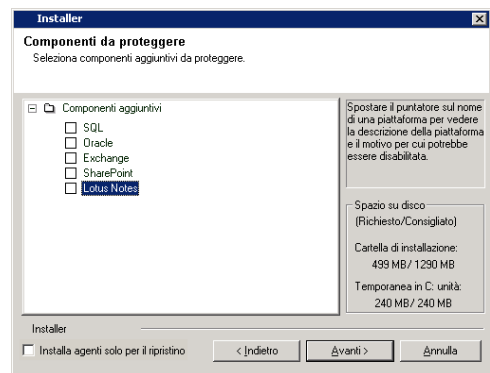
Installer

Componenti da proteggere

Seleziona componenti aggiuntivi da proteggere.

Componenti aggiuntivi

SQL

Oracle

Exchange

SharePoint

Lotus Notes

Spostare il puntatore sul nome di una piattaforma per vedere la descrizione della piattaforma e il motivo per cui potrebbe essere disabilitata.

Spazio su disco

(Richiesto/Consigliato)

Cartella di installazione:

499 MB/ 1290 MB

Temporanea in C: unità:

240 MB/ 240 MB

Installer

Installa agenti solo per il ripristino

< Indietro

Avanti >

Annulla